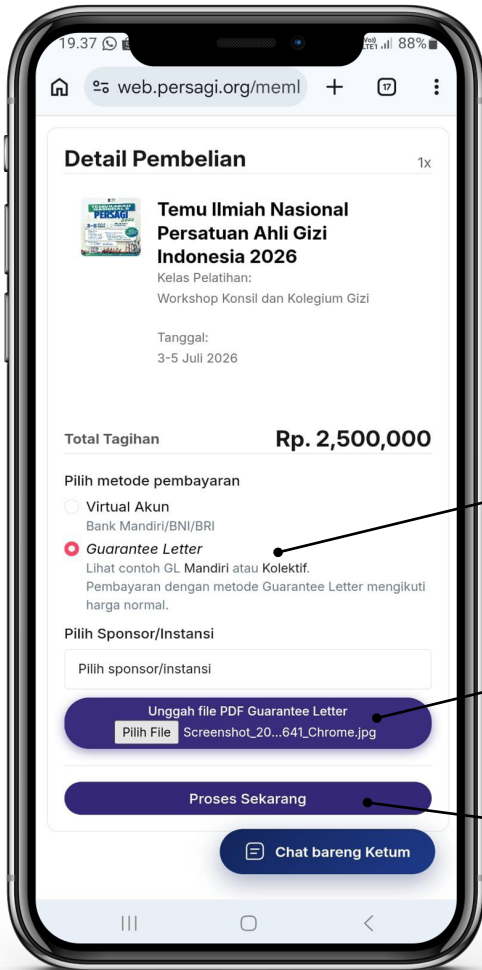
19.37
88%

web.persagi.org/meml
17

Detail Pembelian
1x

PERSAGI

Temu Ilmiah Nasional Persatuan Ahli Gizi Indonesia 2026
Kelas Pelatihan:
Workshop Konsil dan Kolegium Gizi

Tanggal:
3-5 Juli 2026

Total Tagihan
Rp. 2,500,000

Pilih metode pembayaran

Virtual Akun
Bank Mandiri/BNI/BRI

Guarantee Letter
Lihat contoh GL Mandiri atau Kolektif.
Pembayaran dengan metode Guarantee Letter mengikuti harga normal.

Pilih Sponsor/Instansi

Pilih sponsor/instansi

Unggah file PDF Guarantee Letter
Pilih File Screenshot_20...641_Chrome.jpg

Proses Sekarang

Chat bareng Ketum